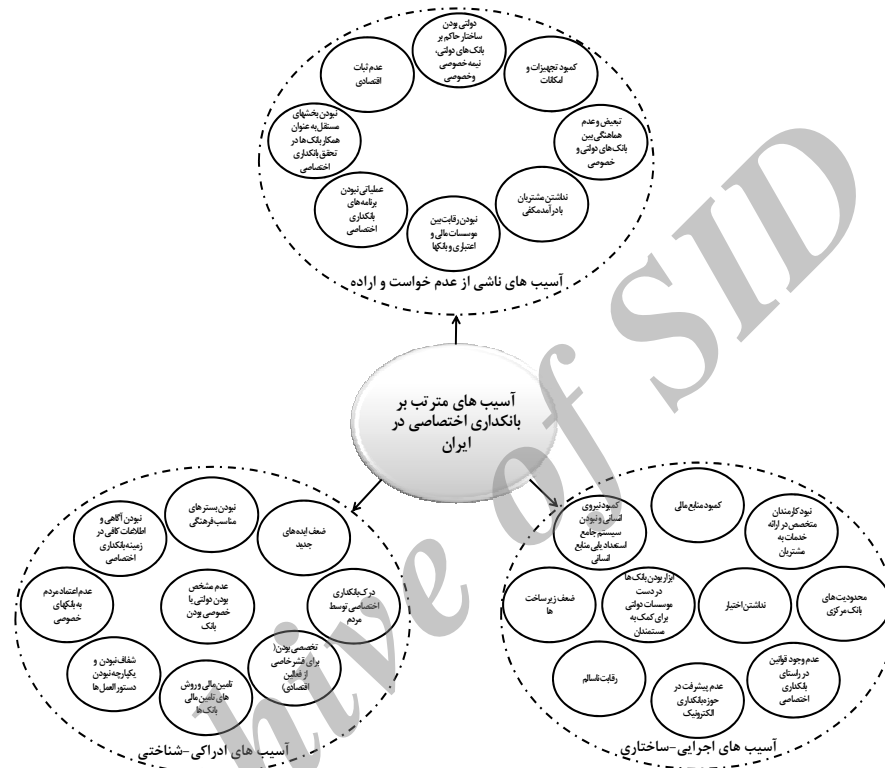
دولتی بودن ساختار حاکم بر بانک‌های دولتی، نیمه خصوصی وخصوصی

کمبود تجهیزات و امکانات

تبعیض وعدم هماهنگی بین بانک‌های دولتی و خصوصی

نداشتن مشتریان بادرآمدمکفی

نبودن رقابت بین موسسات مالی و اعتباری وبانکها

عملیاتی نبودن برنامه‌های بانکداری اختصاصی

نبودن بخشهای مستقل به عنوان همکار بانک‌ها در تحقق بانکداری اختصاصی

عدم ثبات اقتصادی

آسیب های ناشی از عدم خواست و اراده

آسیب های مترتب بر بانکداری اختصاصی در ایران

نبودن بسترهای مناسب فرهنگی

نبودن آگاهی و اطلاعات کافی در زمینه بانکداری اختصاصی

ضعف ایده‌های جدید

عدم مشخص بودن دولتی یا خصوصی بودن بانک

عدم اعتماد مردم به بانکهای خصوصی

درک بانکداری اختصاصی توسط مردم

شفاف نبودن و یکپارچه نبودن دستورالعمل ها

تامین مالی وروش های تامین مالی بانک‌ها

تخصصی بودن( برای قشرخاصی از فعالین اقتصادی)

آسیب های ادراکی-شناختی

کمبود منابع مالی

کمبود نیروی انسانی ونبودن سیستم جامع استعداد یابی منابع انسانی

نبود کارمندان متخصص در ارائه خدمات به مشتریان

ابزار بودن بانک ها در دست موسسات دولتی برای کمک به مستمندان

ضعف زیرساخت ها

نداشتن اختیار

محدودیت های بانک مرکزی

رقابت ناسالم

عدم پیشرفت در حوزه بانکداری الکترونیک

عدم وجود قوانین در راستای بانکداری اختصاصی

آسیب های اجرایی-ساختاری

Archive of SID